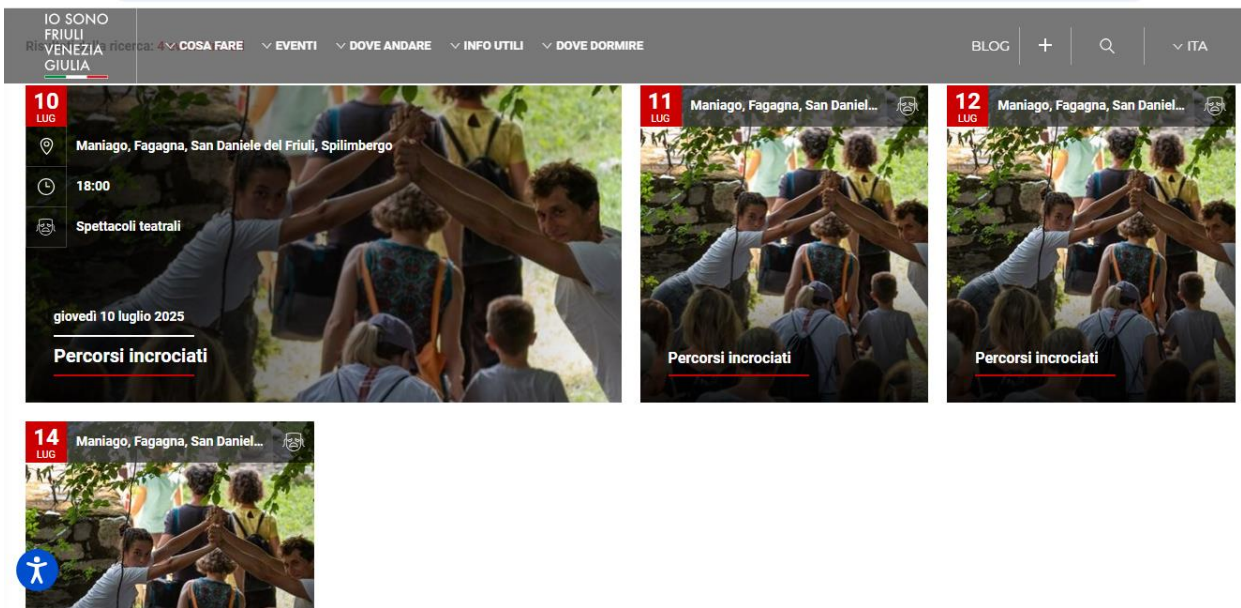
IO SONO FRIULI VENEZIA GIULIA

Ris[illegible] ricerca: 4

COSA FARE EVENTI DOVE ANDARE INFO UTILI DOVE DORMIRE

BLOG + ITA

10 LUG
Maniago, Fagagna, San Daniele del Friuli, Spilimbergo
18:00
Spettacoli teatrali
giovedì 10 luglio 2025
Percorsi incrociati

11 LUG
Maniago, Fagagna, San Daniel...
Percorsi incrociati

12 LUG
Maniago, Fagagna, San Daniel...
Percorsi incrociati

14 LUG
Maniago, Fagagna, San Daniel...